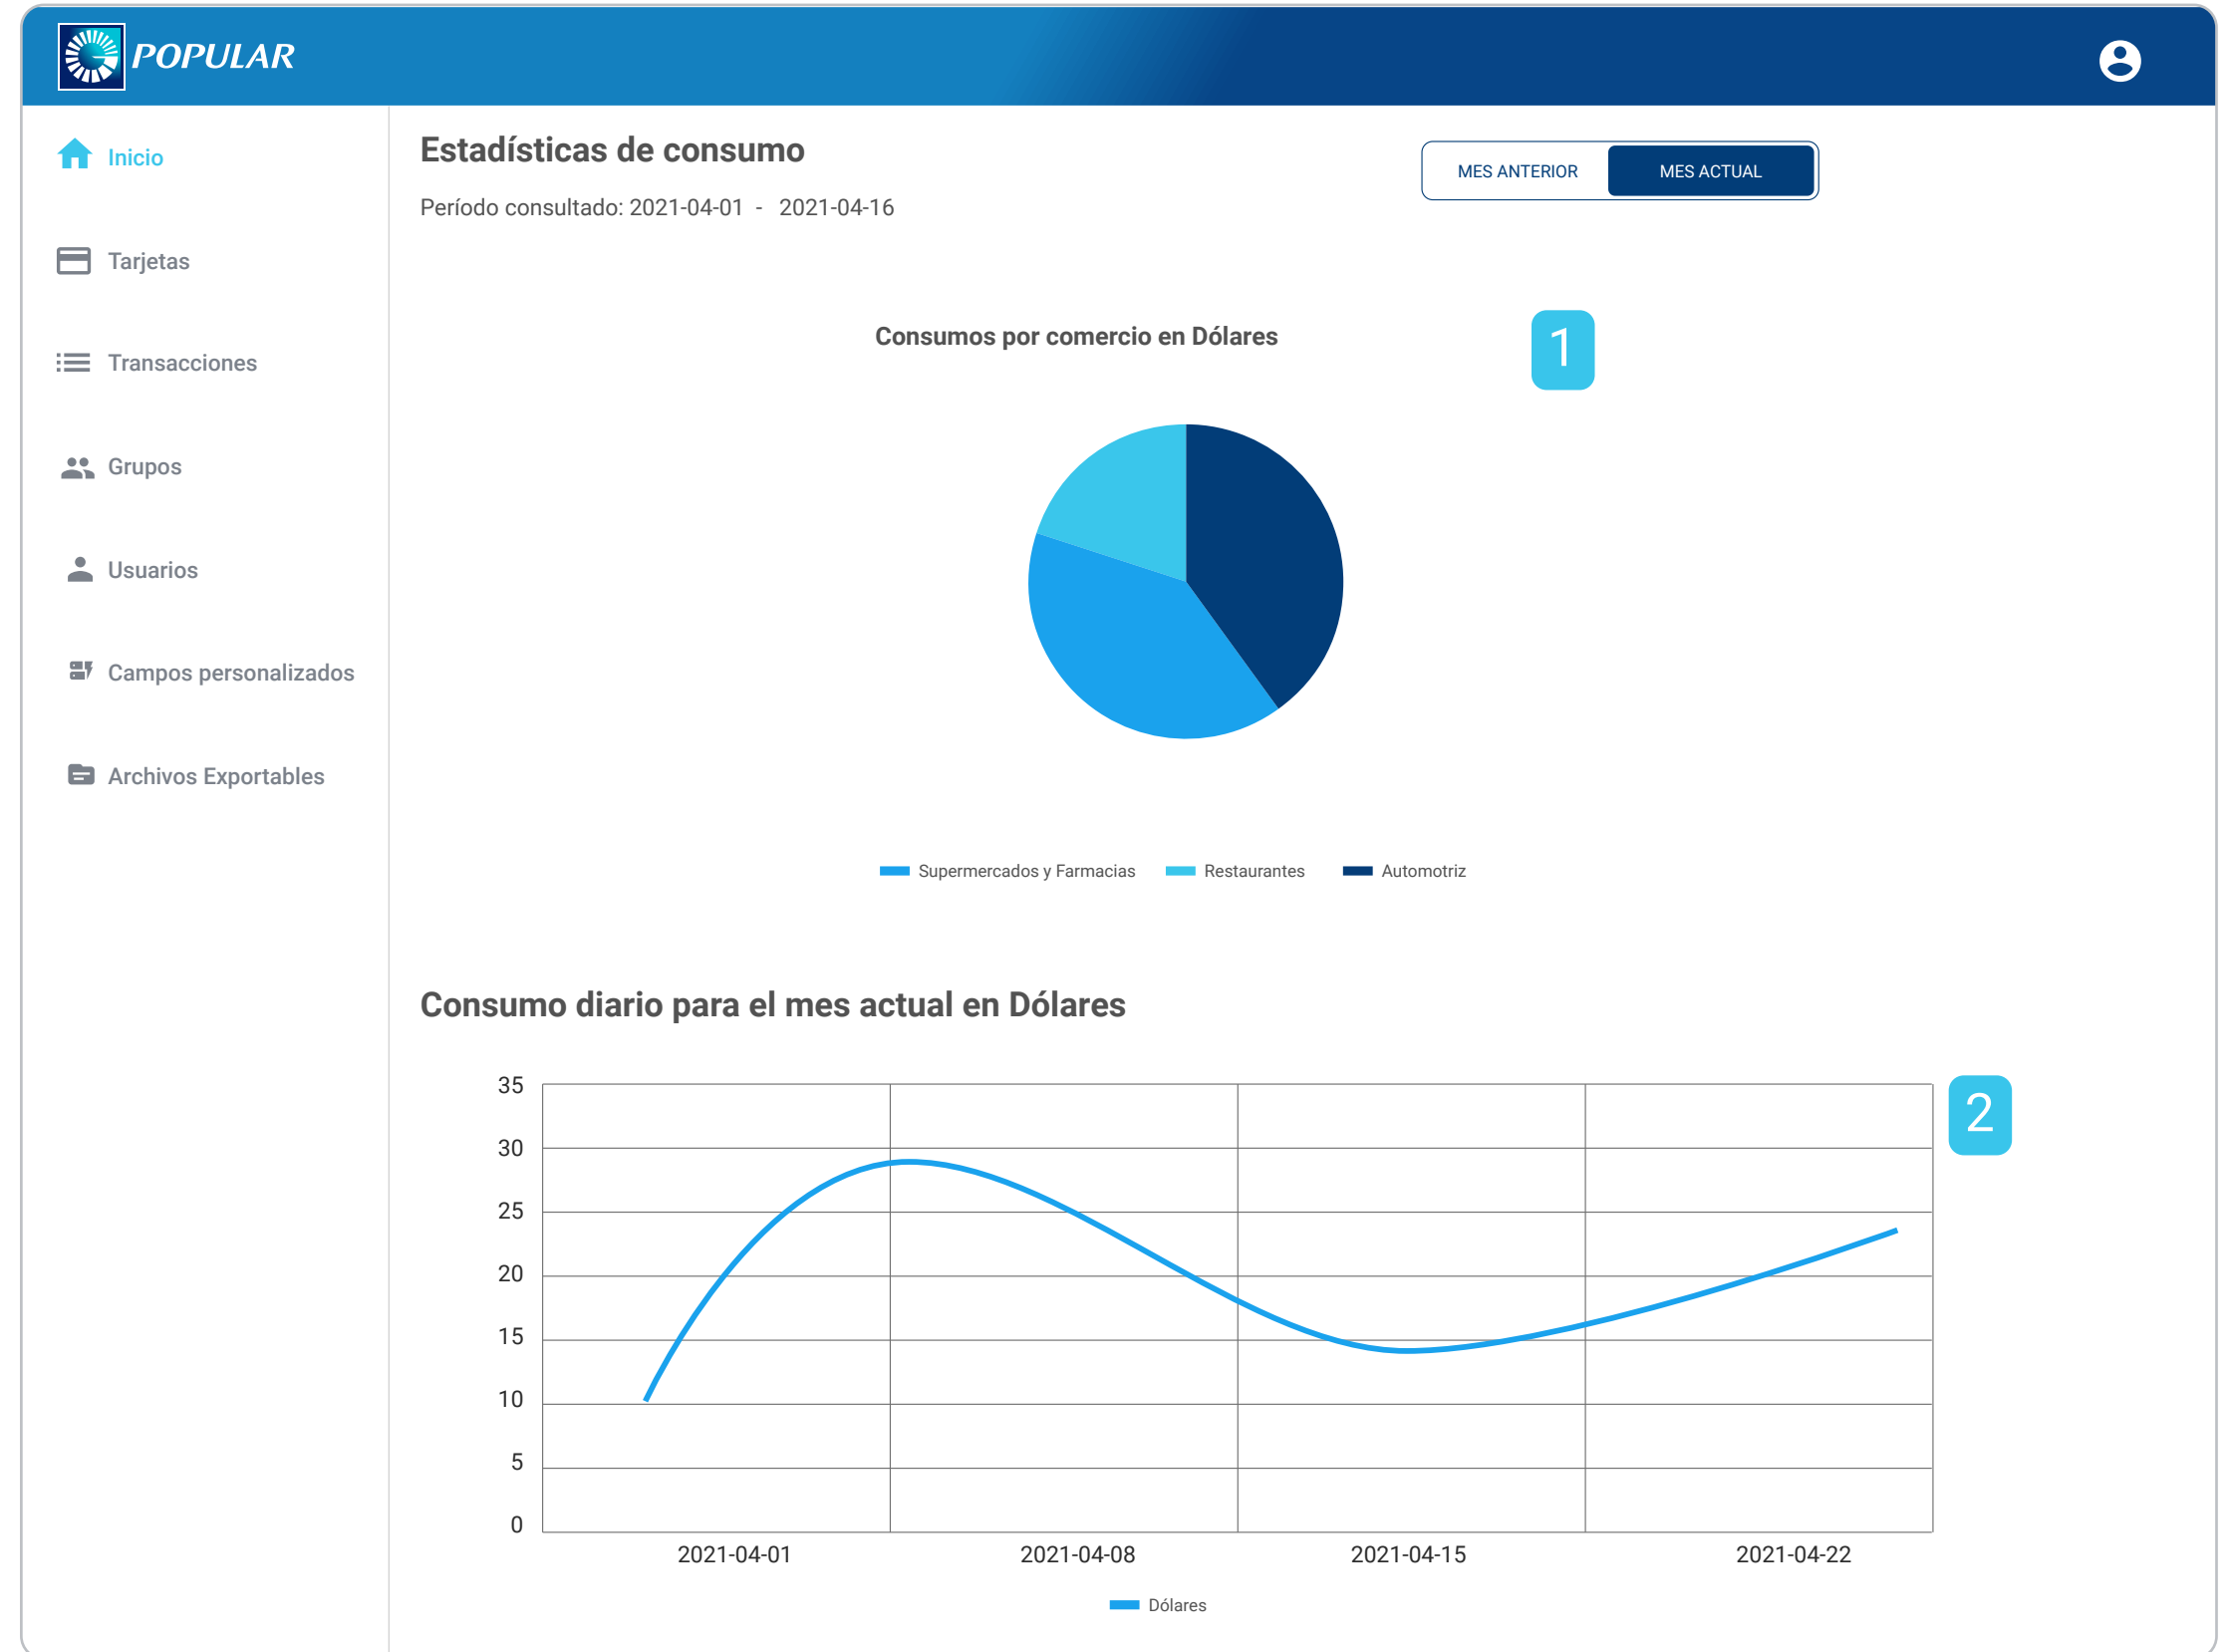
POPULAR

Inicio

Tarjetas

Transacciones

Grupos

Usuarios

Campos personalizados

Archivos Exportables

Estadísticas de consumo

Período consultado: 2021-04-01 - 2021-04-16

MES ANTERIOR MES ACTUAL

Consumos por comercio en Dólares

1

Supermercados y Farmacias Restaurantes Automotriz

Consumo diario para el mes actual en Dólares

2

35
30
25
20
15
10
5
0

2021-04-01 2021-04-08 2021-04-15 2021-04-22

Dólares